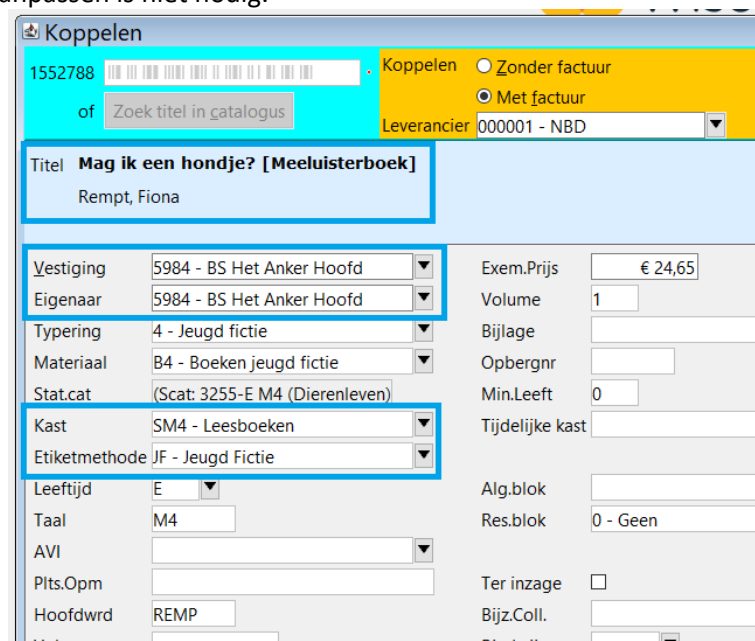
aanpassen is niet nodig.

Koppelen

1552788

of Zoek titel in catalogus

Koppelen ○ Zonder factuur
● Met factuur
Leverancier 000001 - NBD

Titel **Mag ik een hondje? [Meeluisterboek]**
Rempt, Fiona

Vestiging 5984 - BS Het Anker Hoofd
Eigenaar 5984 - BS Het Anker Hoofd
Typering 4 - Jeugd fictie
Materiaal B4 - Boeken jeugd fictie
Stat.cat (Scat: 3255-E M4 (Dierenleven)
Kast SM4 - Leesboeken
Etiketmethode JF - Jeugd Fictie
Leeftijd E
Taal M4
AVI
Plts.Opm
Hoofdwrd REMP

Exem.Prijs € 24,65
Volume 1
Bijlage
Opbergnr
Min.Leeft 0
Tijdelijke kast
Alg.blok
Res.blok 0 - Geen
Ter inzage
Bijz.Coll.